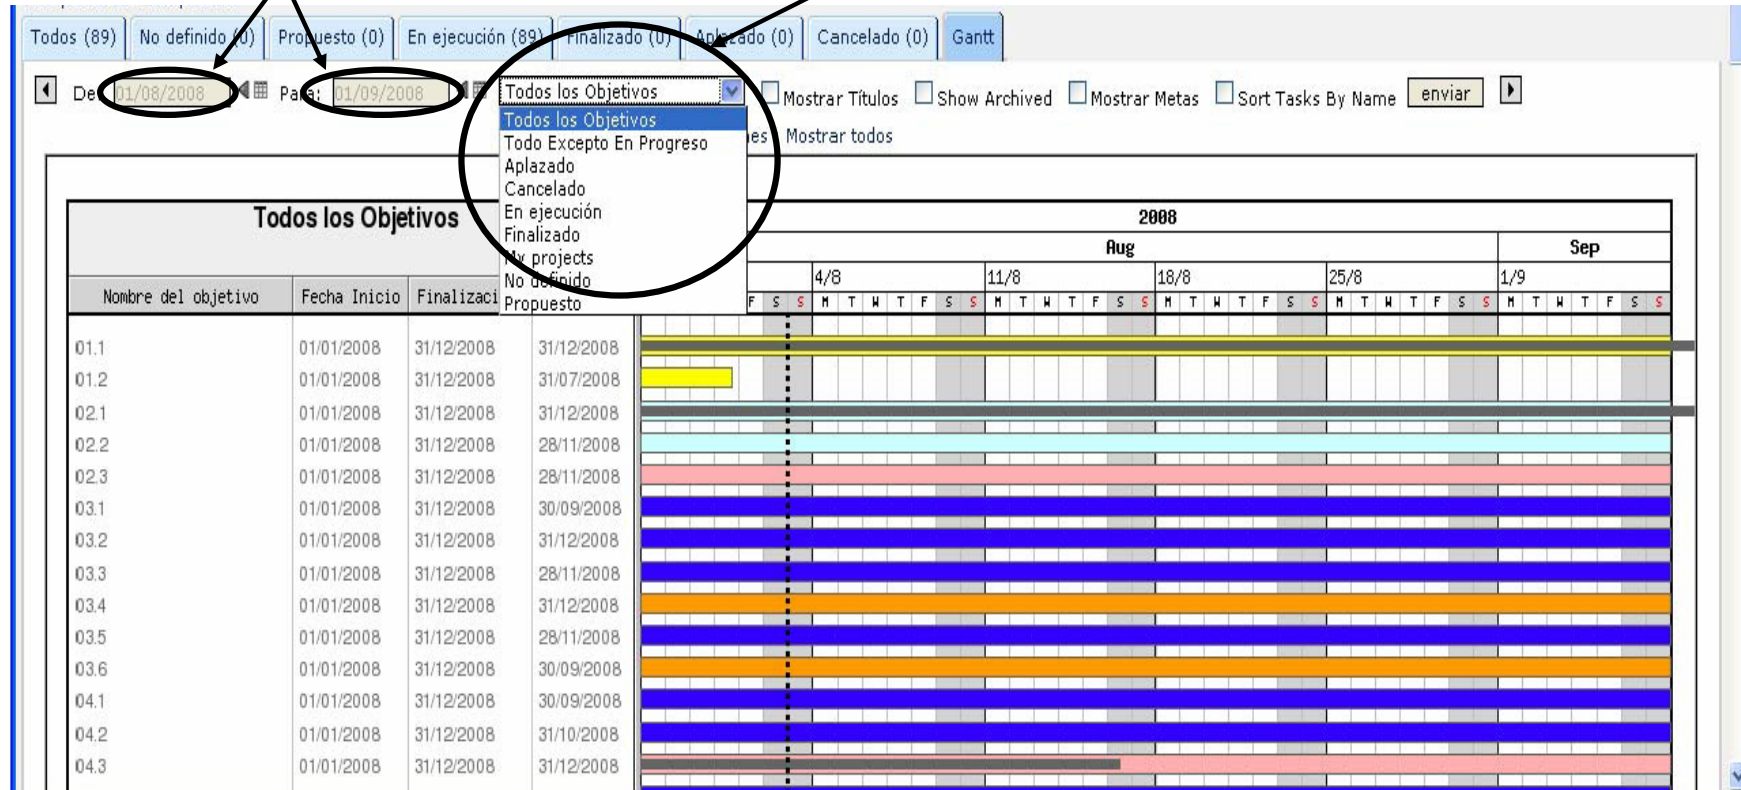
Todos (89) | No definido (0) | Propuesto (0) | En ejecución (89) | Finalizado (0) | Aplazado (0) | Cancelado (0) | Gantt

De: 01/08/2008 Para: 01/09/2008 Todos los Objetivos Mostrar Títulos Show Archived Mostrar Metas Sort Tasks By Name enviar

Todos los Objetivos
Todo Excepto En Progreso
Aplazado
Cancelado
En ejecución
Finalizado
My projects
No definido
Propuesto

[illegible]es Mostrar todos

Todos los Objetivos

2008
Aug | Sep
4/8 | 11/8 | 18/8 | 25/8 | 1/9
F S S M T W T F S S M T W T F S S M T W T F S S M T W T F S S M T W T F S S

| Nombre del objetivo | Fecha Inicio | Finalizaci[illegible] | |
|---|---|---|---|
| 01.1 | 01/01/2008 | 31/12/2008 | 31/12/2008 |
| 01.2 | 01/01/2008 | 31/12/2008 | 31/07/2008 |
| 02.1 | 01/01/2008 | 31/12/2008 | 31/12/2008 |
| 02.2 | 01/01/2008 | 31/12/2008 | 28/11/2008 |
| 02.3 | 01/01/2008 | 31/12/2008 | 28/11/2008 |
| 03.1 | 01/01/2008 | 31/12/2008 | 30/09/2008 |
| 03.2 | 01/01/2008 | 31/12/2008 | 31/12/2008 |
| 03.3 | 01/01/2008 | 31/12/2008 | 28/11/2008 |
| 03.4 | 01/01/2008 | 31/12/2008 | 31/12/2008 |
| 03.5 | 01/01/2008 | 31/12/2008 | 28/11/2008 |
| 03.6 | 01/01/2008 | 31/12/2008 | 30/09/2008 |
| 04.1 | 01/01/2008 | 31/12/2008 | 30/09/2008 |
| 04.2 | 01/01/2008 | 31/12/2008 | 31/10/2008 |
| 04.3 | 01/01/2008 | 31/12/2008 | 31/12/2008 |